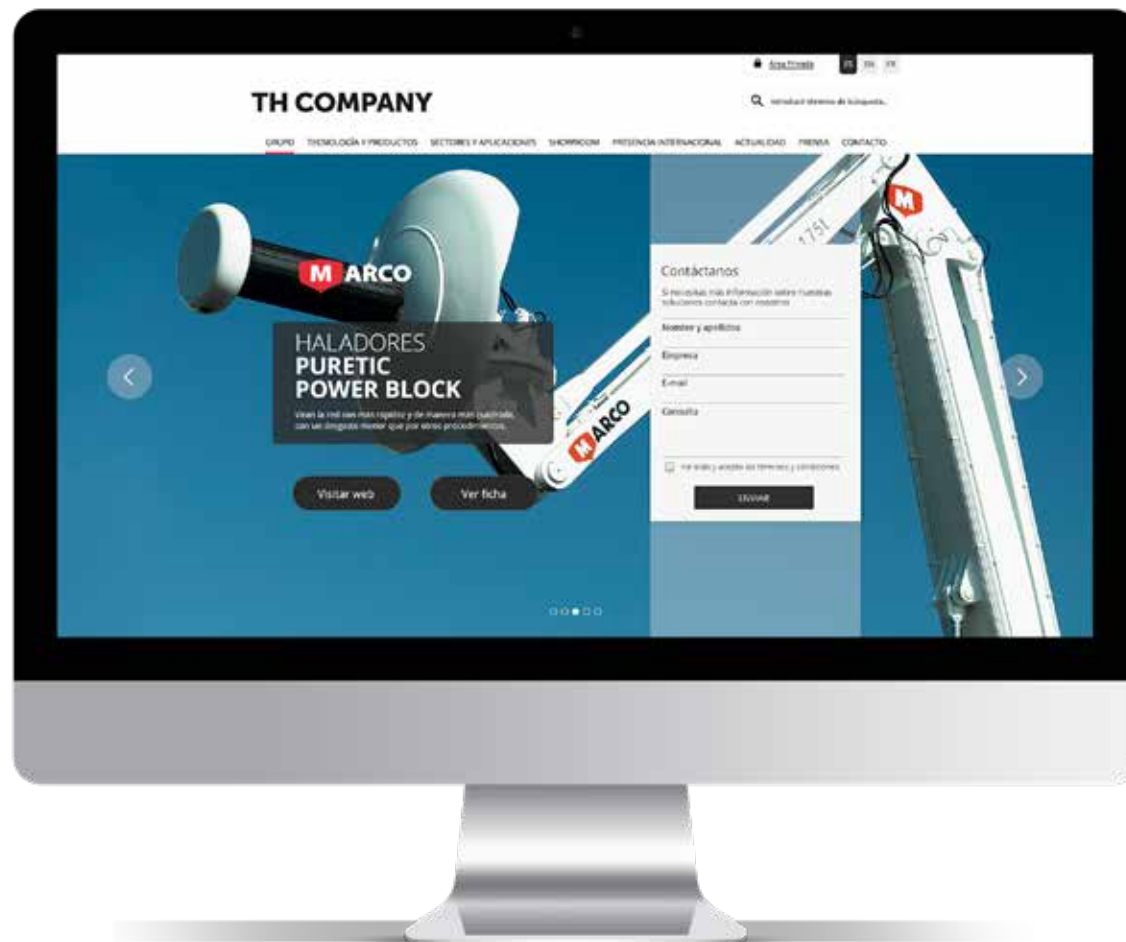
Área Privada ES EN FR

TH COMPANY

Introducir término de búsqueda...

GRUPO TECNOLOGÍA Y PRODUCTOS SECTORES Y APLICACIONES SHOWROOM PRESENCIA INTERNACIONAL ACTUALIDAD PRENSA CONTACTO

MARCO

HALADORES
PURETIC
POWER BLOCK

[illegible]

Visitar web

Ver ficha

MARCO

1751

Contáctanos

Si necesitas más información sobre nuestras soluciones contacta con nosotros

Nombre y apellidos

Empresa

E-mail

Consulta

He leído y acepto los términos y condiciones

ENVIAR